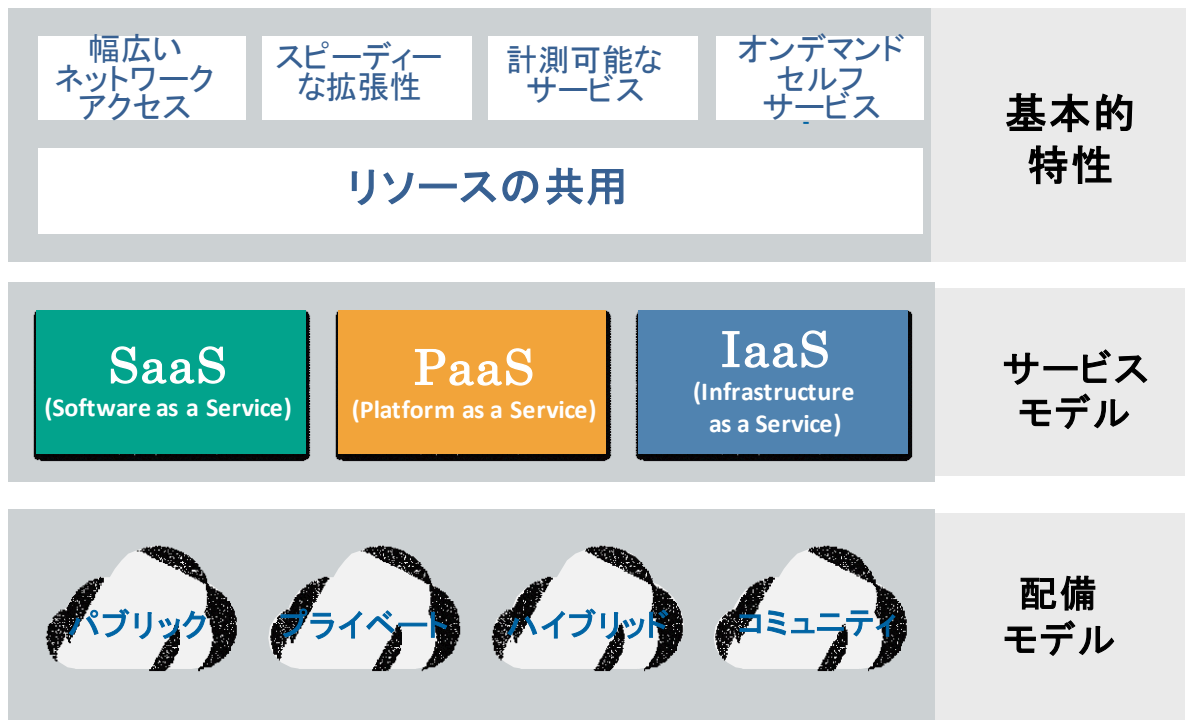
幅広いネットワークアクセス

スピーディーな拡張性

計測可能なサービス

オンデマンドセルフサービス

リソースの共用

基本的特性

SaaS
(Software as a Service)

PaaS
(Platform as a Service)

IaaS
(Infrastructure as a Service)

サービスモデル

パブリック

プライベート

ハイブリッド

コミュニティ

配備モデル